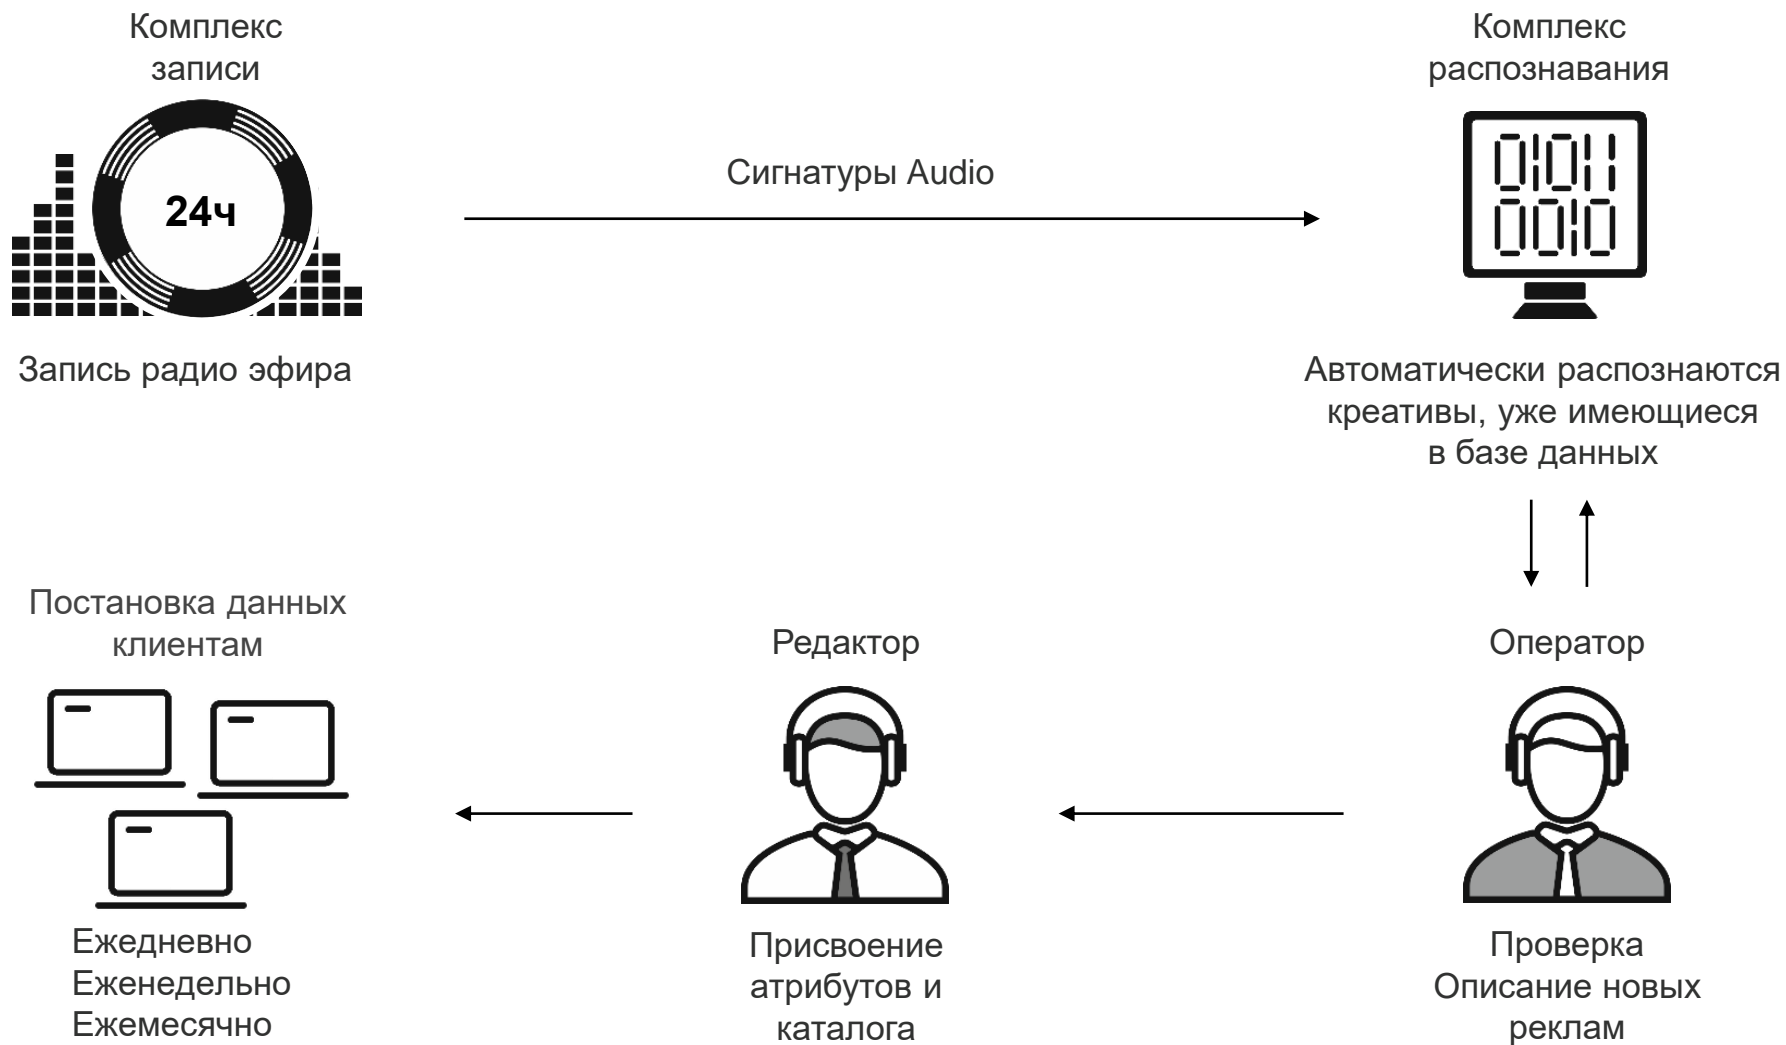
Комплекс записи

24ч

Запись радио эфира

Сигнатуры Audio

Комплекс распознавания

0101
0010

Автоматически распознаются креативы, уже имеющиеся в базе данных

Постановка данных клиентам

Ежедневно
Еженедельно
Ежемесячно

Редактор

Присвоение атрибутов и каталога

Оператор

Проверка
Описание новых реклам